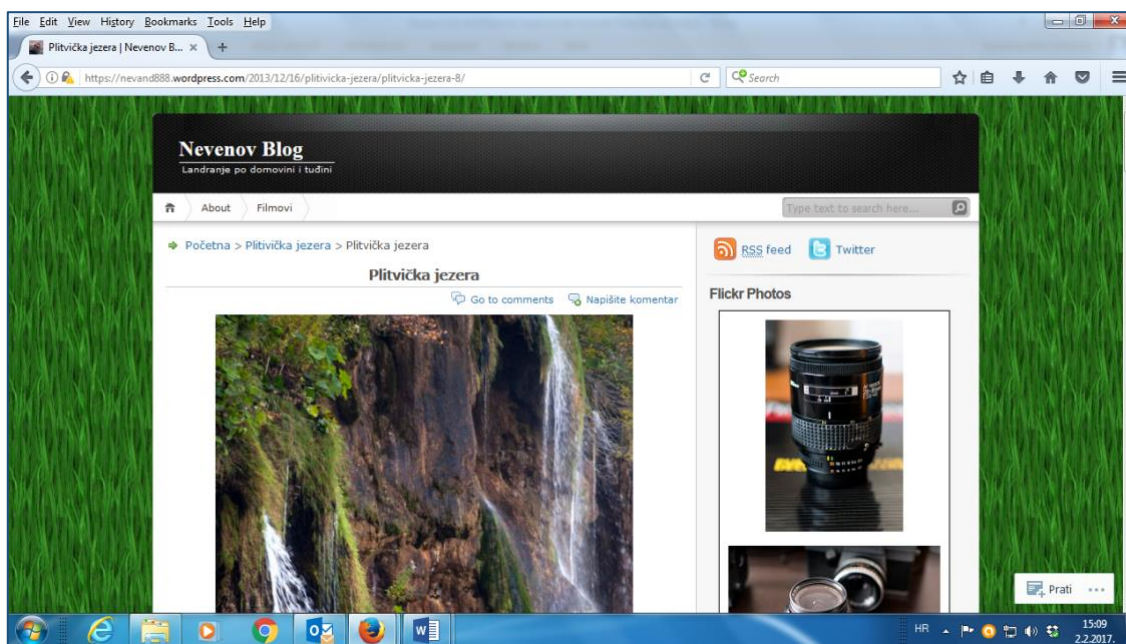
File Edit View History Bookmarks Tools Help

Plitvička jezera | Nevenov B... ×

https://nevand888.wordpress.com/2013/12/16/plitvicka-jezera/plitvicka-jezera-8/

Search

Nevenov Blog

Landranje po domovini i tuđini

About Filmovi

Type text to search here...

Početna > Plitvička jezera > Plitvička jezera

Plitvička jezera

Go to comments Napišite komentar

RSS feed Twitter

Flickr Photos

Prati

HR 15:09 2.2.2017.